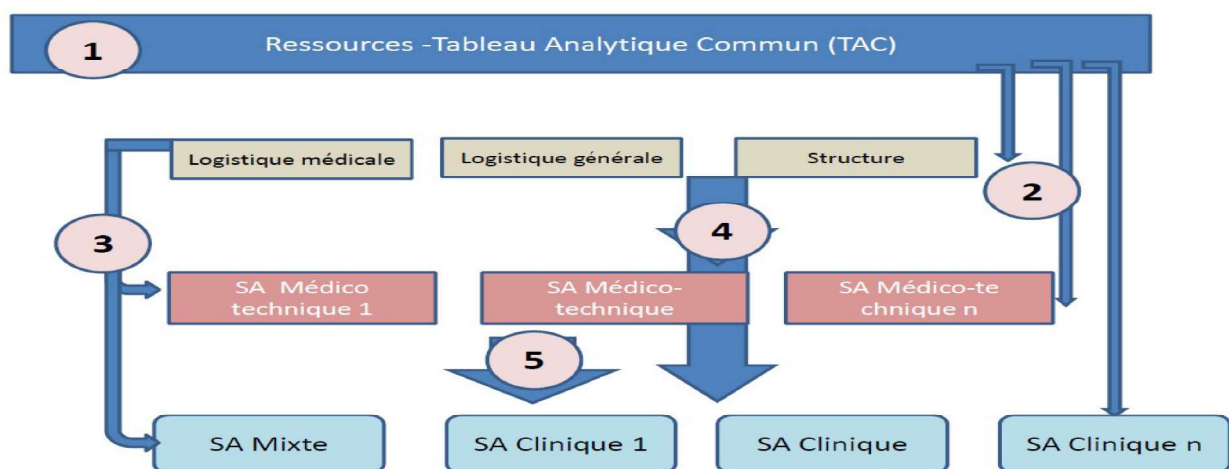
1

Ressources -Tableau Analytique Commun (TAC)

Logistique médicale

Logistique générale

Structure

2

3

4

SA Médico technique 1

SA Médico-technique

SA Médico-technique n

5

SA Mixte

SA Clinique 1

SA Clinique

SA Clinique n